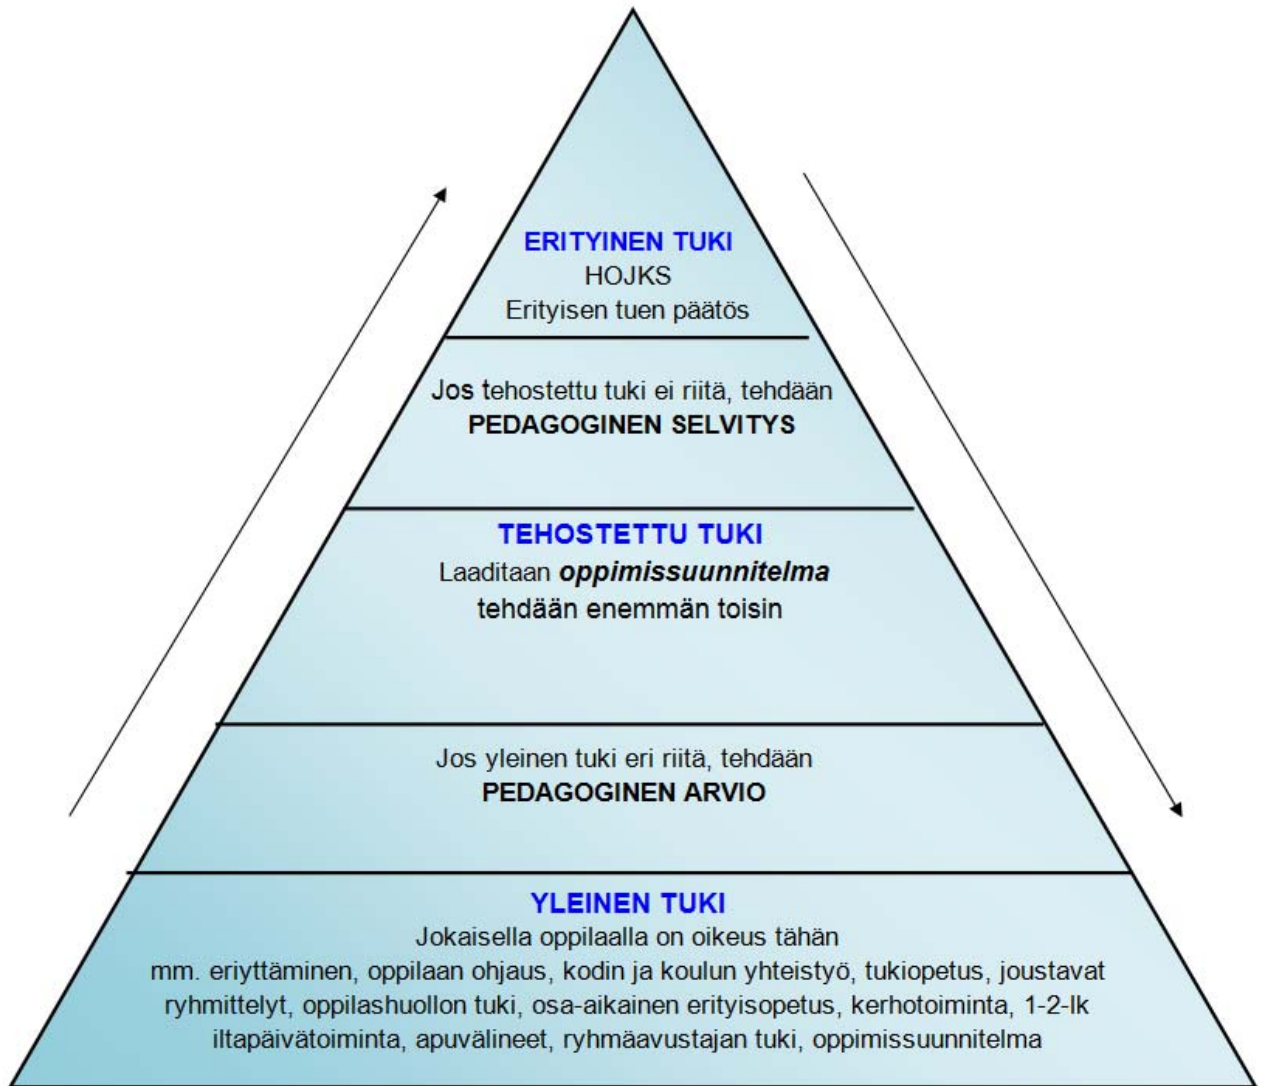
ERITYINEN TUKI
HOJKS
Erityisen tuen päätös

Jos tehostettu tuki ei riitä, tehdään
PEDAGOGINEN SELVITYS

TEHOSTETTU TUKI
Laaditaan ***oppimissuunnitelma***
tehdään enemmän toisin

Jos yleinen tuki eri riitä, tehdään
PEDAGOGINEN ARVIO

YLEINEN TUKI
Jokaisella oppilaalla on oikeus tähän
mm. eriyttäminen, oppilaan ohjaus, kodin ja koulun yhteistyö, tukiopetus, joustavat ryhmittelyt, oppilashuollon tuki, osa-aikainen erityisopetus, kerhotoiminta, 1-2-lk iltapäivätoiminta, apuvälineet, ryhmäavustajan tuki, oppimissuunnitelma